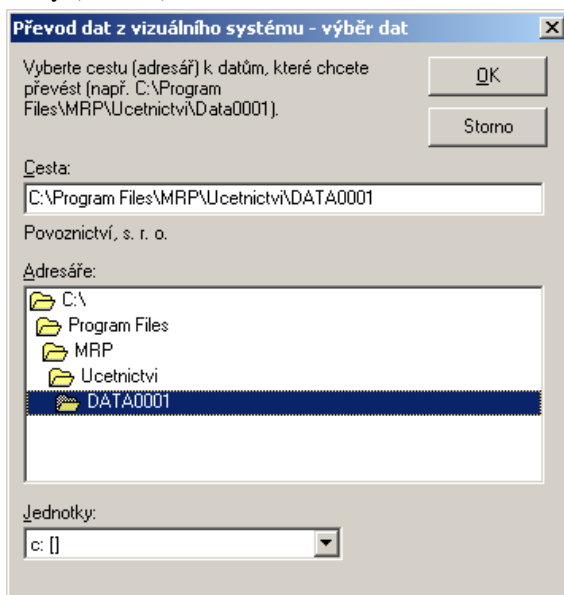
Převod dat z vizuálního systému - výběr dat

Vyberte cestu (adresář) k datům, které chcete převést (např. C:\Program Files\MRP\Ucetnictvi\Data0001).

OK

Storno

Cesta:

C:\Program Files\MRP\Ucetnictvi\DATA0001

Povoznictví, s. r. o.

Adresáře:

C:\
Program Files
MRP
Ucetnictvi
DATA0001

Jednotky:

c: []